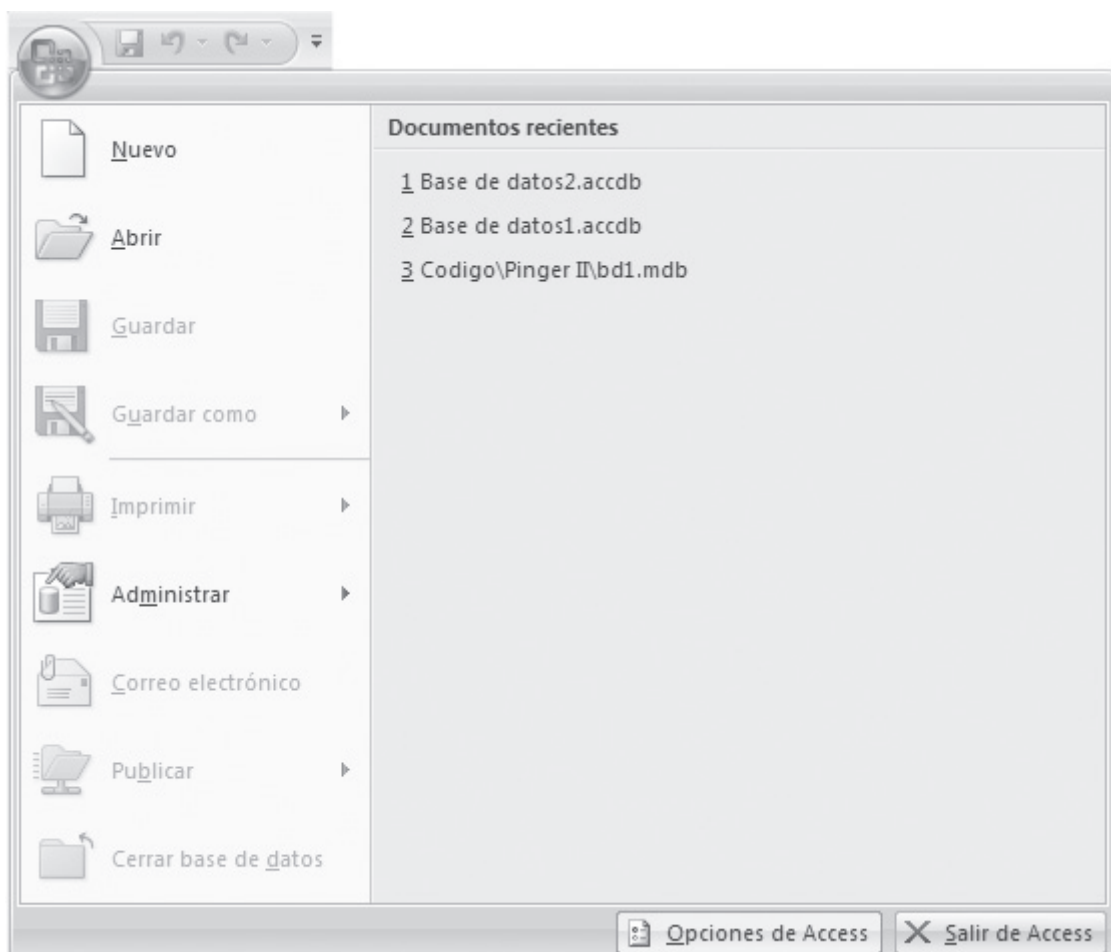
Nuevo

Abrir

Guardar

Guardar como

Imprimir

Administrar

Correo electrónico

Publicar

Cerrar base de datos

Documentos recientes

1 Base de datos2.accdb

2 Base de datos1.accdb

3 Codigo\Pinger II\bd1.mdb

Opciones de Access

Salir de Access